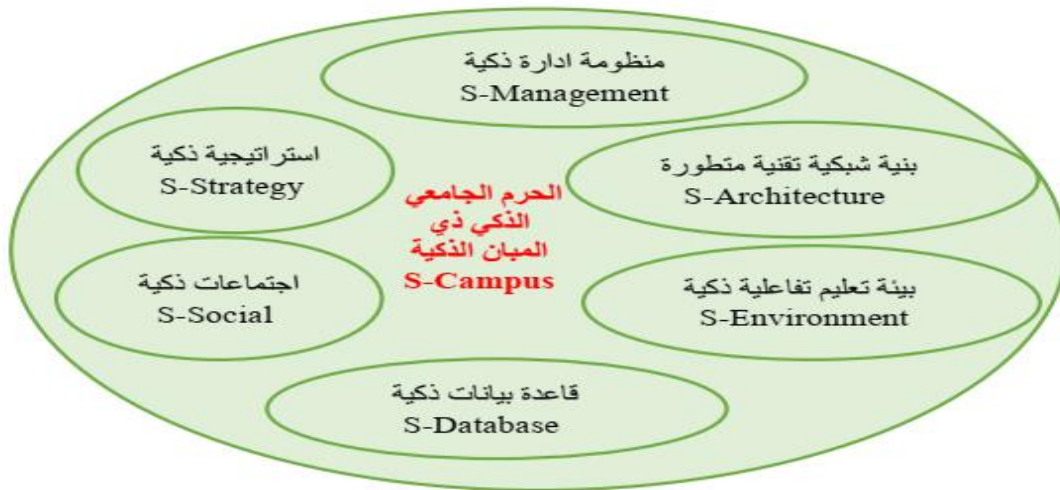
منظومة ادارة ذكية
S-Management

استراتيجية ذكية
S-Strategy

بنية شبكية تقنية متطورة
S-Architecture

الحرم الجامعي
الذكي ذي
المبان الذكية
S-Campus

اجتماعات ذكية
S-Social

بيئة تعليم تفاعلية ذكية
S-Environment

قاعدة بيانات ذكية
S-Database